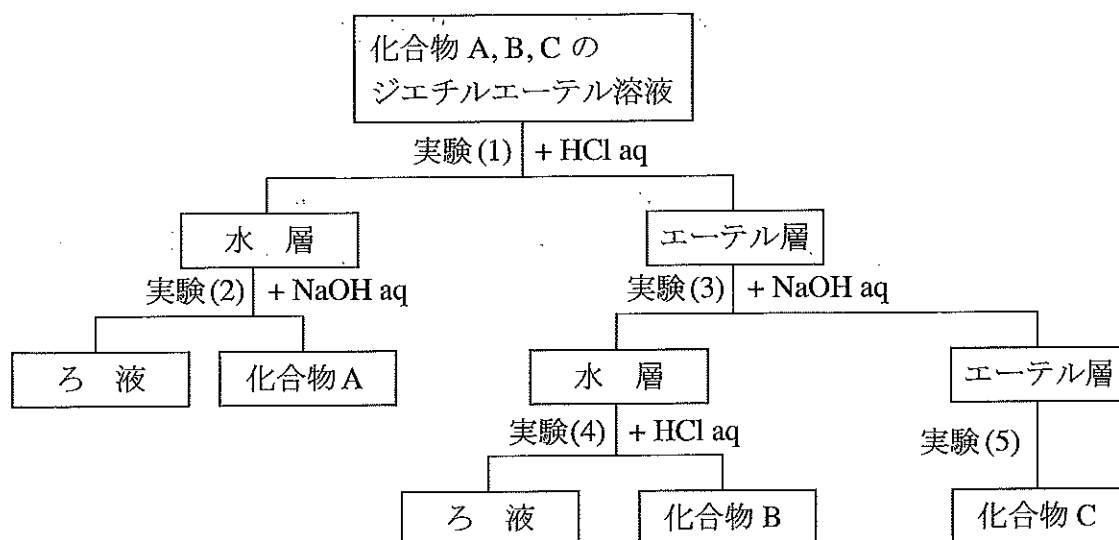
化合物 A, B, C の
ジエチルエーテル溶液

実験 (1) + HCl aq

水 層

エーテル層

実験 (2) + NaOH aq

実験 (3) + NaOH aq

ろ 液

化合物 A

水 層

エーテル層

実験(4) + HCl aq

実験 (5)

ろ 液

化合物 B

化合物 C